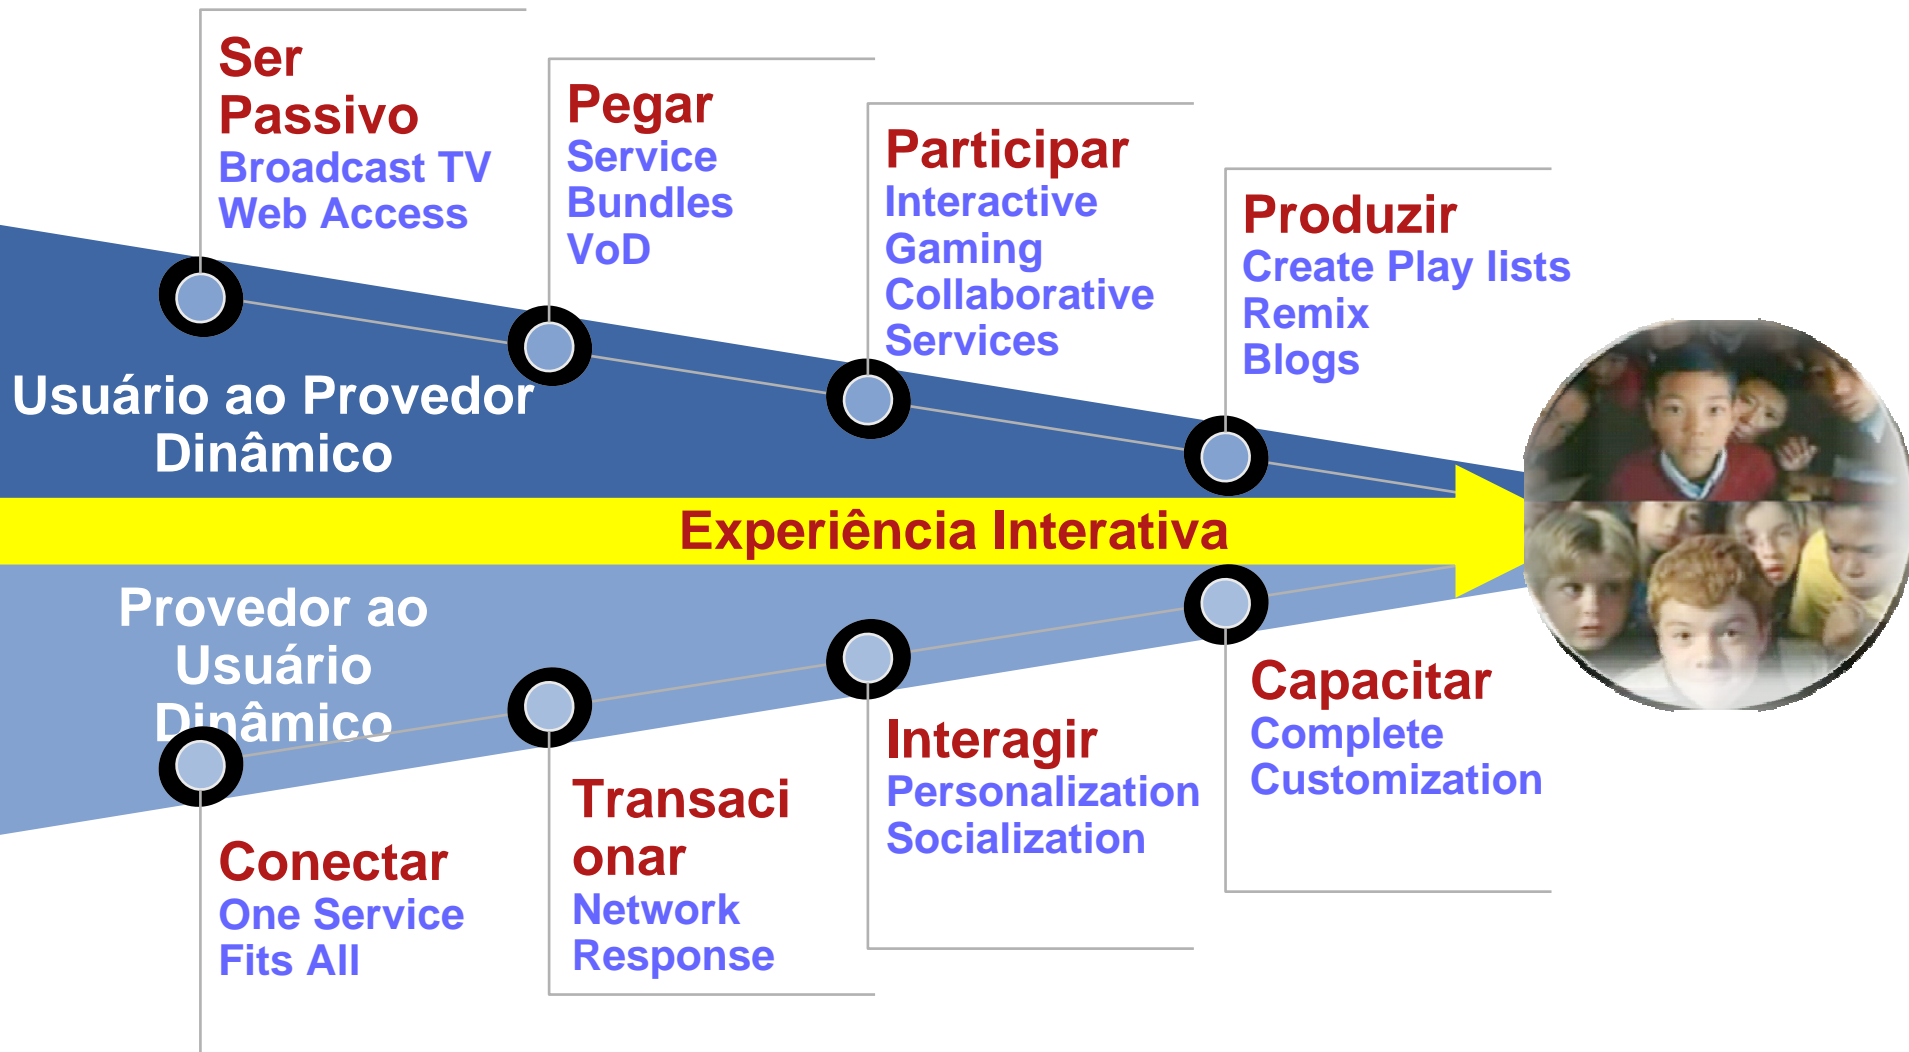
Ser Passivo
Broadcast TV
Web Access

Pegar
Service Bundles
VoD

Participar
Interactive Gaming
Collaborative Services

Produzir
Create Play lists
Remix
Blogs

Usuário ao Provedor Dinâmico

Experiência Interativa

Provedor ao Usuário Dinâmico

Conectar
One Service Fits All

Transacionar
Network Response

Interagir
Personalization
Socialization

Capacitar
Complete Customization